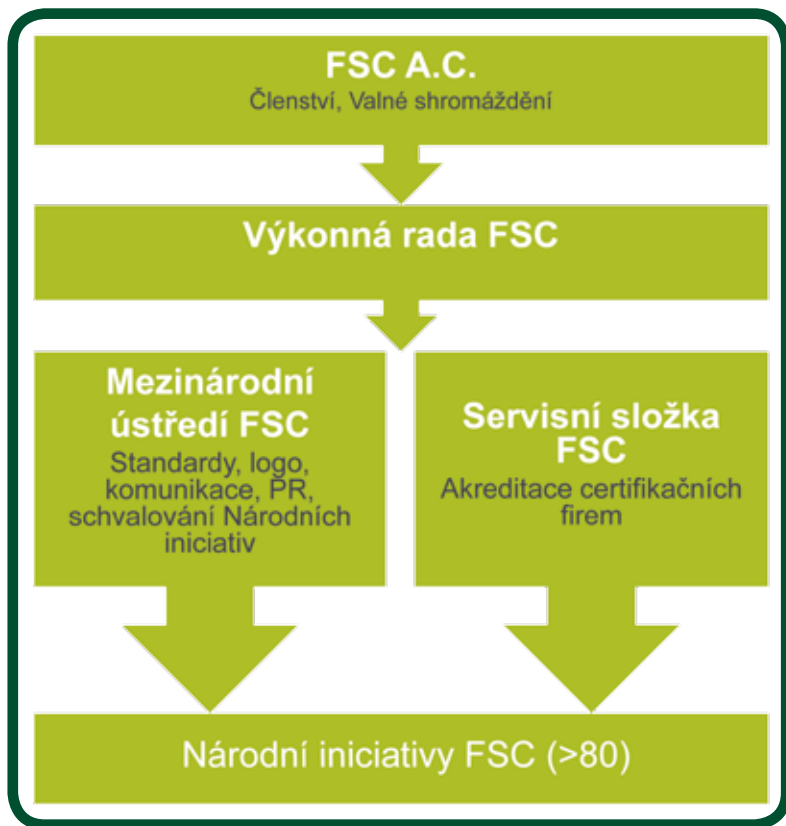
FSC A.C.
Členství, Valné shromáždění

Výkonná rada FSC

Mezinárodní ústředí FSC
Standardy, logo, komunikace, PR, schvalování Národních iniciativ

Servisní složka FSC
Akreditace certifikačních firem

Národní iniciativy FSC (>80)